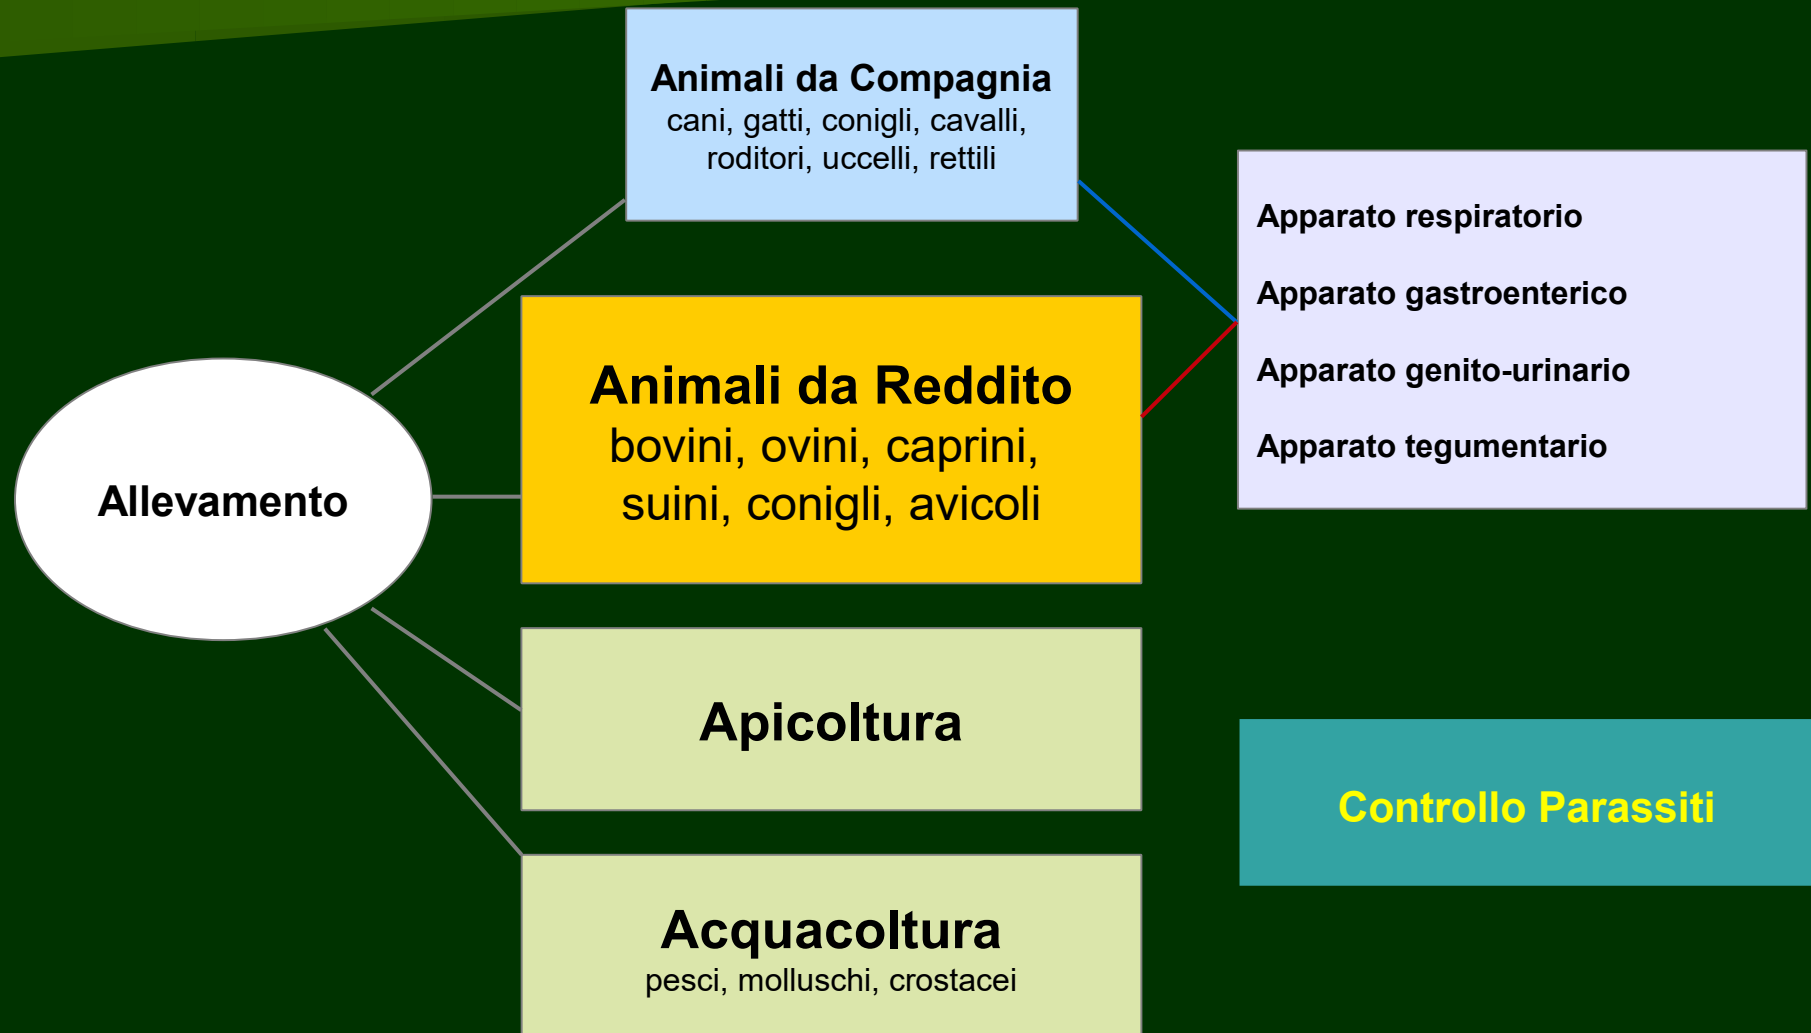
Allevamento

Animali da Compagnia
cani, gatti, conigli, cavalli, roditori, uccelli, rettili

Animali da Reddito
bovini, ovini, caprini, suini, conigli, avicoli

Apicoltura

Acquacoltura
pesci, molluschi, crostacei

Apparato respiratorio

Apparato gastroenterico

Apparato genito-urinario

Apparato tegumentario

Controllo Parassiti